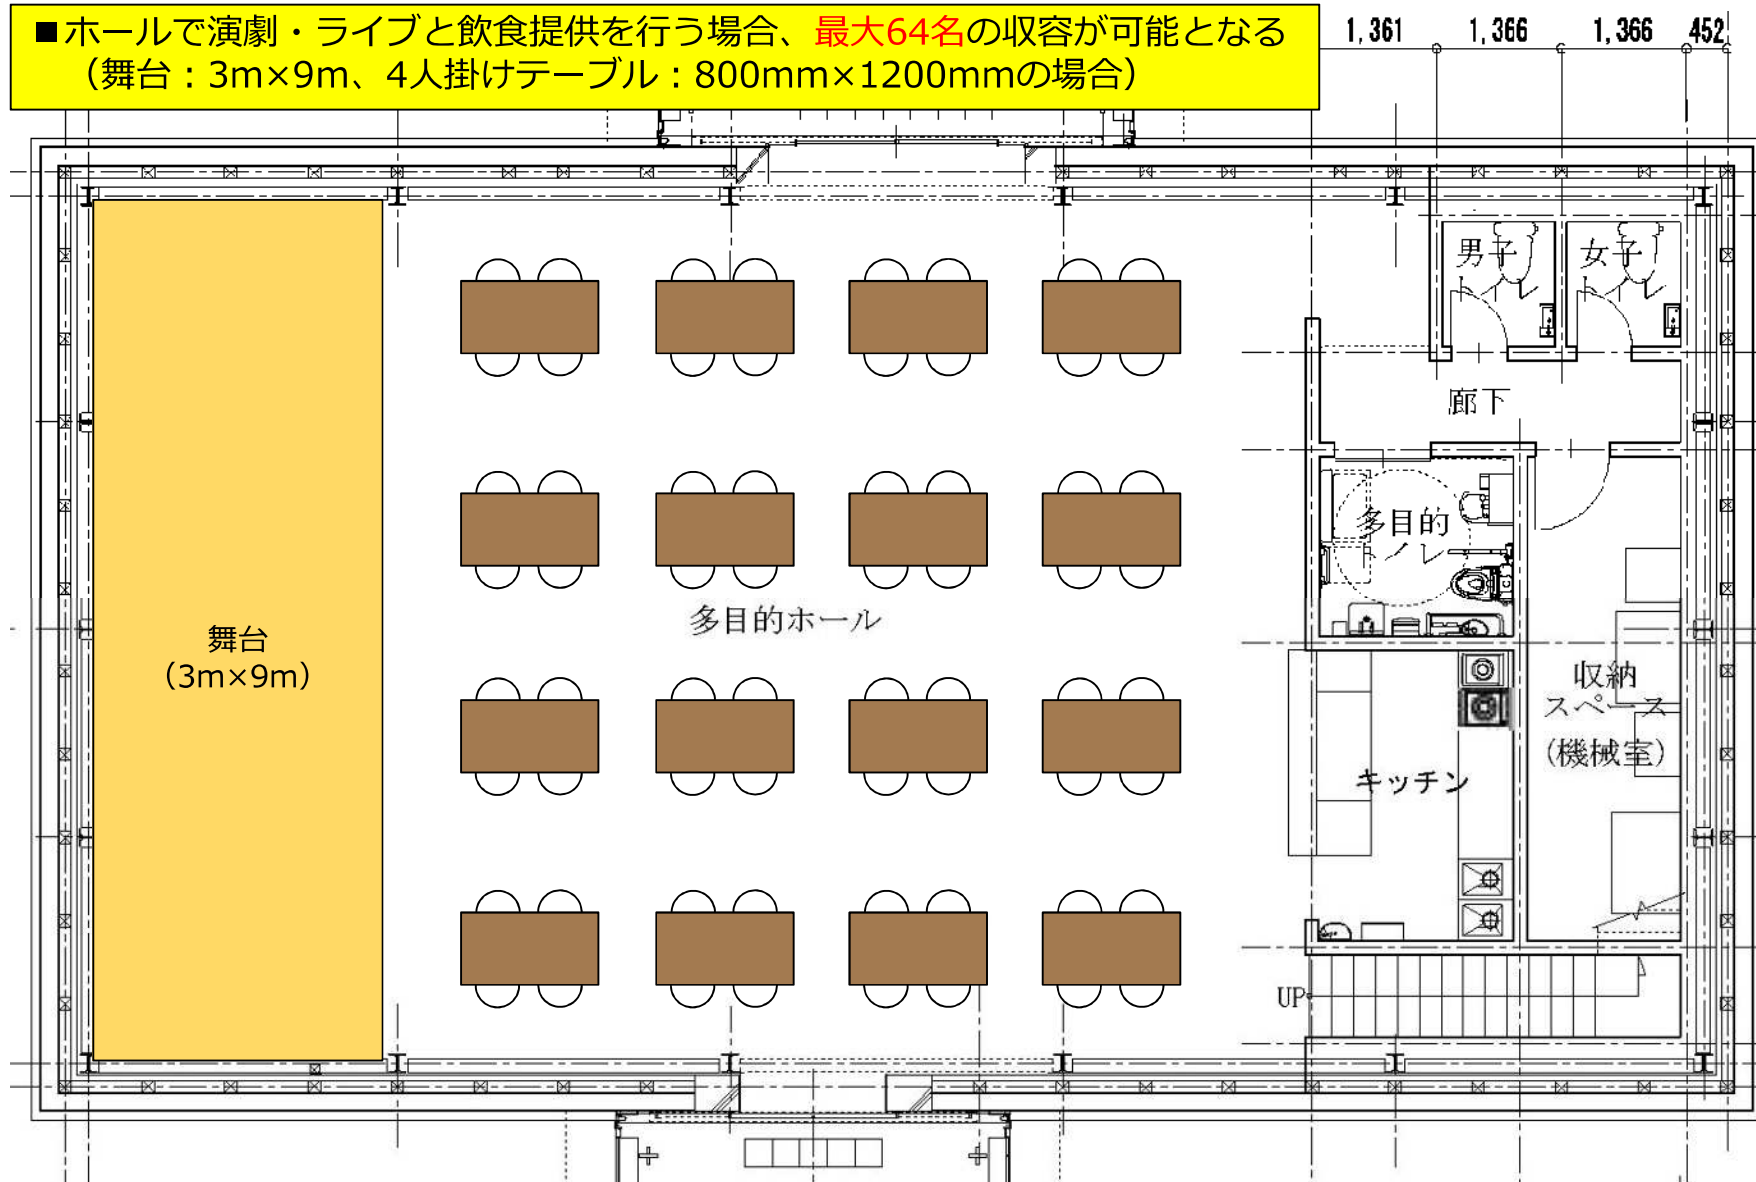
■ホールで演劇・ライブと飲食提供を行う場合、最大64名の収容が可能となる（舞台：3m×9m、4人掛けテーブル：800mm×1200mmの場合）

1,361 1,366 1,366 452

男子トイレ

女子トイレ

廊下

多目的トイレ

多目的ホール

舞台
（3m×9m）

収納スペース
（機械室）

キッチン

UP